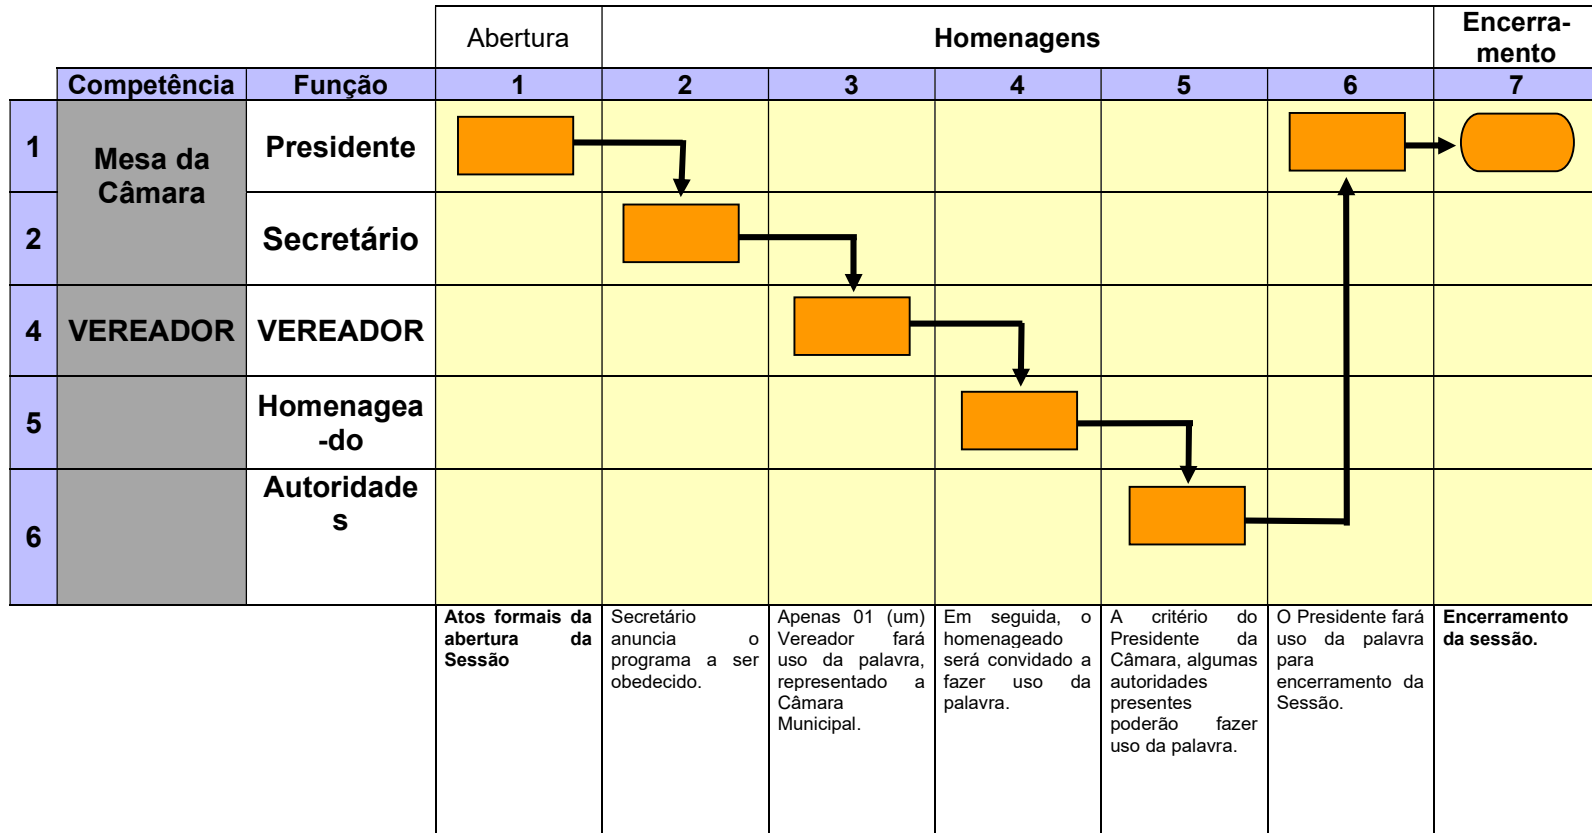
|  |  |  | Abertura | Homenagens |  |  |  |  | Encerramento |
|---|---|---|---|---|---|---|---|---|---|
|  | Competência | Função | 1 | 2 | 3 | 4 | 5 | 6 | 7 |
| 1 | Mesa da Câmara | Presidente |  |  |  |  |  |  |  |
| 2 |  | Secretário |  |  |  |  |  |  |  |
| 4 | VEREADOR | VEREADOR |  |  |  |  |  |  |  |
| 5 |  | Homenagea-do |  |  |  |  |  |  |  |
| 6 |  | Autoridades |  |  |  |  |  |  |  |
|  |  |  | Atos formais da abertura da Sessão | Secretário anuncia o programa a ser obedecido. | Apenas 01 (um) Vereador fará uso da palavra, representado a Câmara Municipal. | Em seguida, o homenageado será convidado a fazer uso da palavra. | A critério do Presidente da Câmara, algumas autoridades presentes poderão fazer uso da palavra. | O Presidente fará uso da palavra para encerramento da Sessão. | Encerramento da sessão. |